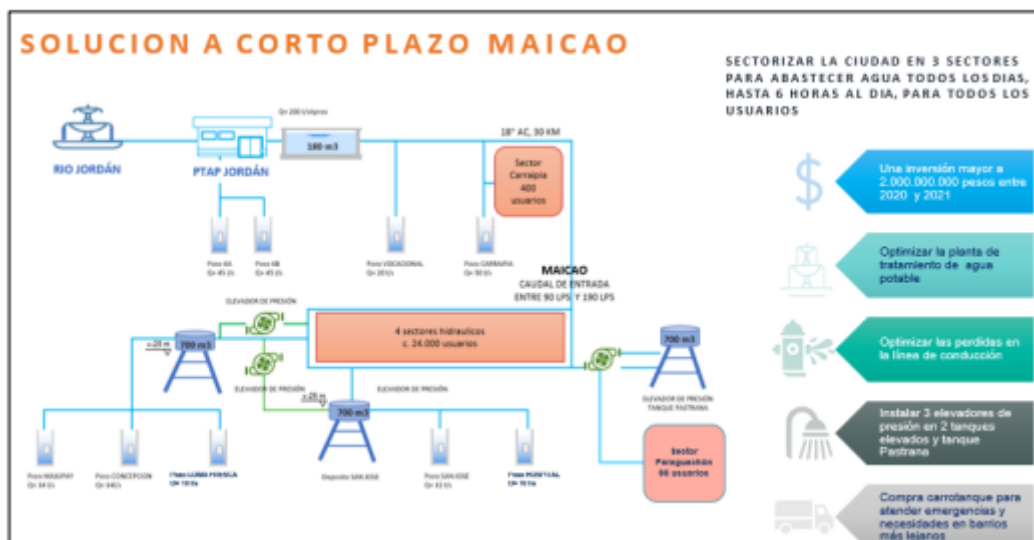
SOLUCION A CORTO PLAZO MAICAO

SECTORIZAR LA CIUDAD EN 3 SECTORES PARA ABASTECER AGUA TODOS LOS DIAS, HASTA 6 HORAS AL DIA, PARA TODOS LOS USUARIOS

RIO JORDÁN

PTAP JORDÁN

Q= 200 l/s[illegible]

180 m3

18" AC, 30 KM

Sector Carraipia 400 usuarios

Pozo 6A Q= 45 l/s

Pozo 6B Q= 45 l/s

Pozo VOCACIONAL Q= 20 l/s

Pozo CARRAIPIA Q= 30 l/s

MAICAO
CAUDAL DE ENTRADA
ENTRE 90 LPS Y 190 LPS

ELEVADOR DE PRESIÓN

700 m3

4 sectores hidraulicos
c. 24.000 usuarios

700 m3

ELEVADOR DE PRESIÓN

ELEVADOR DE PRESIÓN

700 m3

ELEVADOR DE PRESIÓN TANQUE PASTRANA

Pozo WAWPAY Q= 34 l/s

Pozo CONCEPCION Q= 8 l/s

Pozo LOMA FRESCA Q= 10 l/s

Deposito SAN JOSE

Pozo SAN JOSE Q= 32 l/s

Pozo PUNTICAL Q= 10 l/s

Sector Paraguachón 90 usuarios

Una inversión mayor a 2.000.000.000 pesos entre 2020 y 2021

Optimizar la planta de tratamiento de agua potable

Optimizar las perdidas en la línea de conducción

Instalar 3 elevadores de presión en 2 tanques elevados y tanque Pastrana

Compra carrotanque para atender emergencias y nesesidades en barrios más lejanos